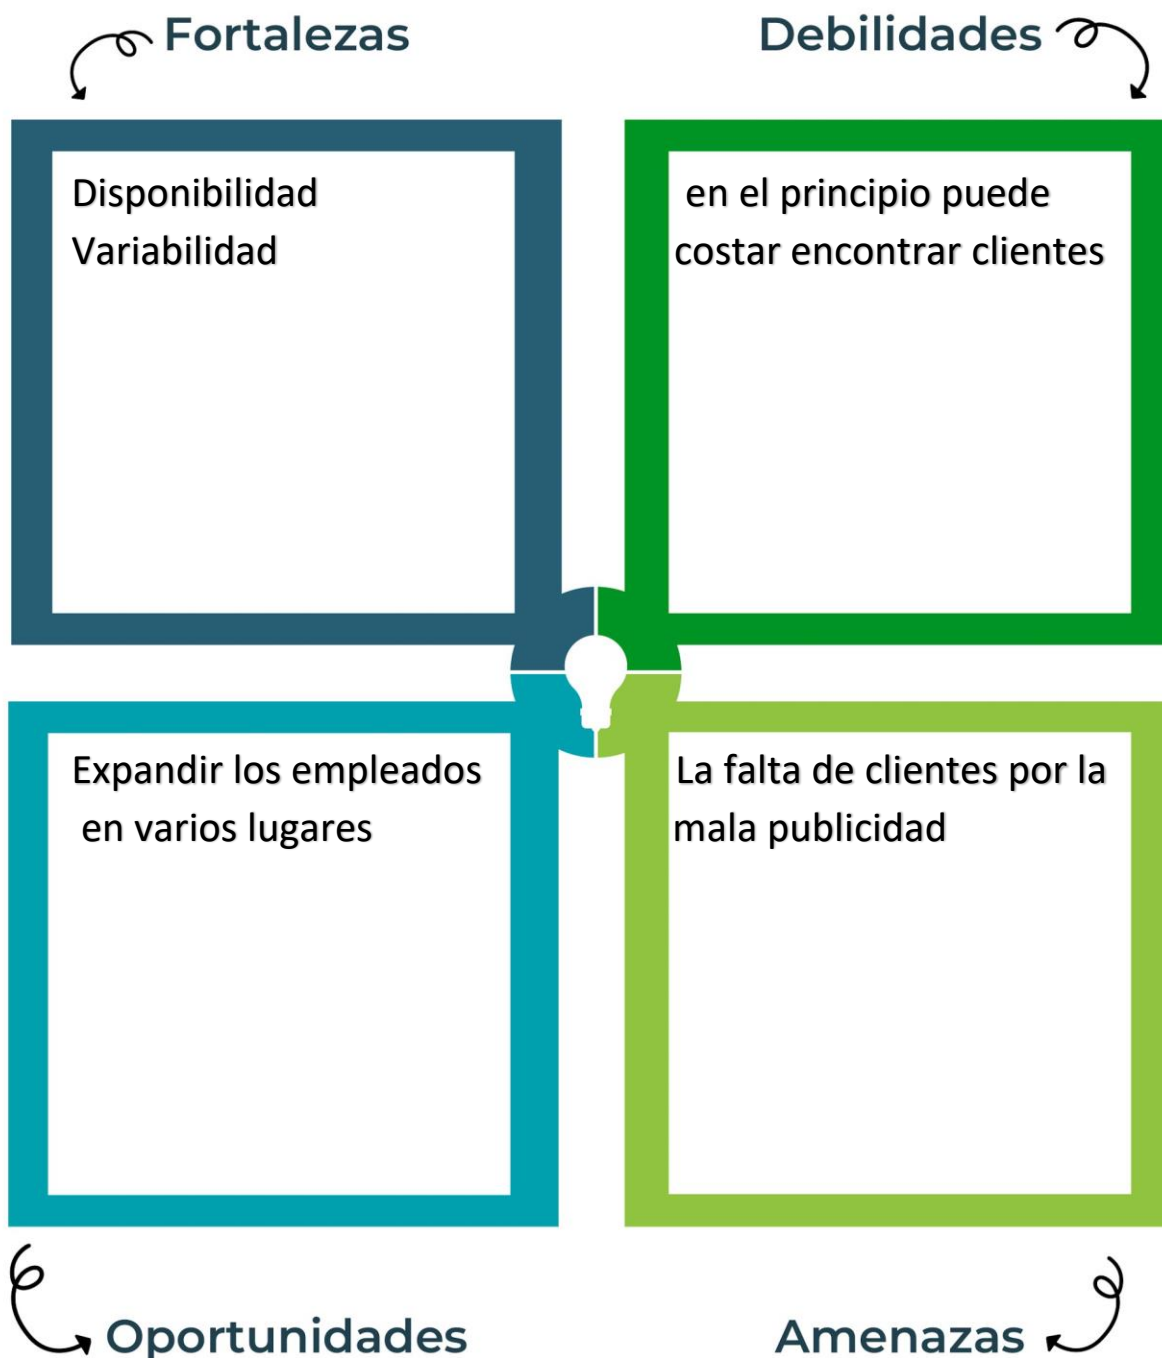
Fortalezas

Disponibilidad
Variabilidad

Debilidades

en el principio puede costar encontrar clientes

Expandir los empleados en varios lugares

Oportunidades

La falta de clientes por la mala publicidad

Amenazas